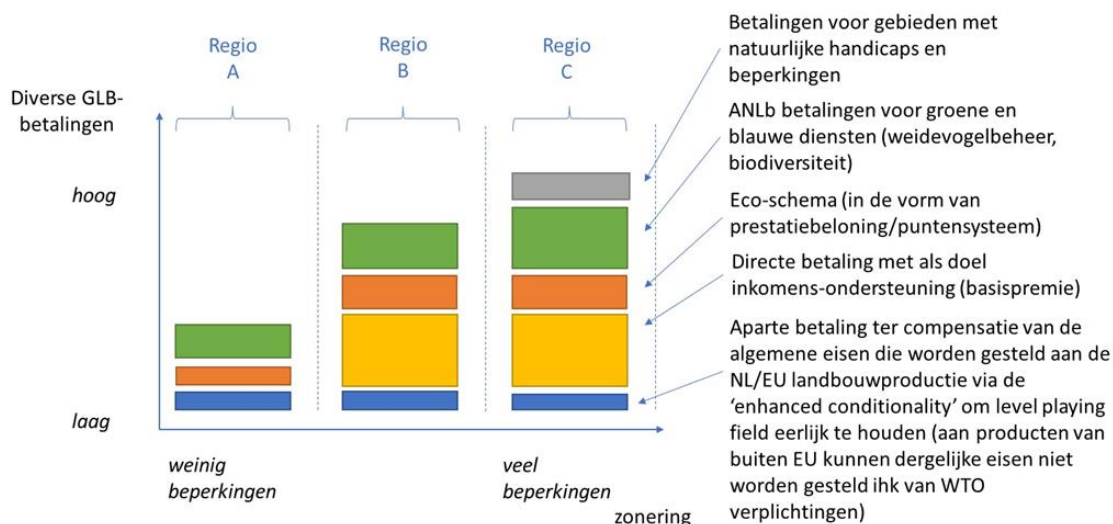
Regio A

Regio B

Regio C

Diverse GLB-betalingen

hoog

laag

weinig beperkingen

veel beperkingen

zonering

Betalingen voor gebieden met natuurlijke handicaps en beperkingen

ANLb betalingen voor groene en blauwe diensten (weidevogelbeheer, biodiversiteit)

Eco-schema (in de vorm van prestatiebeloning/puntensysteem)

Directe betaling met als doel inkomens-ondersteuning (basispremie)

Aparte betaling ter compensatie van de algemene eisen die worden gesteld aan de NL/EU landbouwproductie via de 'enhanced conditionality' om level playing field eerlijk te houden (aan producten van buiten EU kunnen dergelijke eisen niet worden gesteld ihk van WTO verplichtingen)